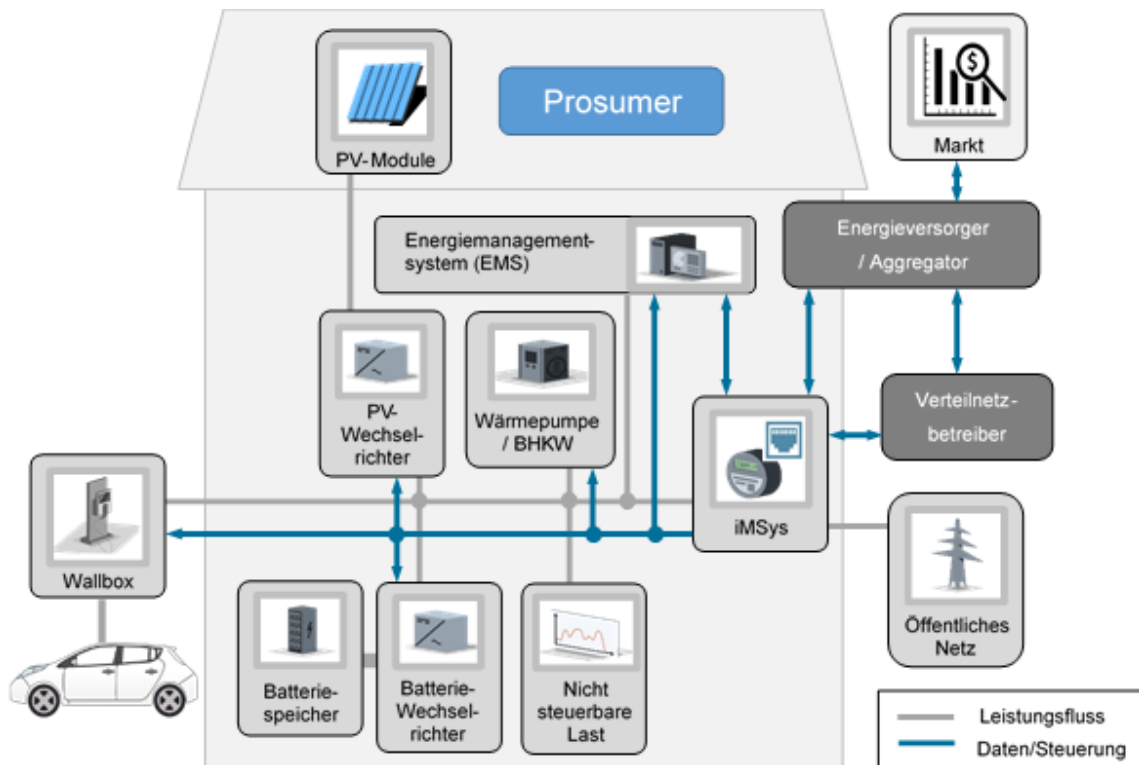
Prosumer

PV-Module

Markt

Energiemanagement-system (EMS)

Energieversorger / Aggregator

PV-Wechsel-richter

Wärmepumpe / BHKW

iMSys

Verteilnetz-betreiber

Wallbox

Öffentliches Netz

Batterie-speicher

Batterie-Wechsel-richter

Nicht steuerbare Last

Leistungsfluss
Daten/Steuerung